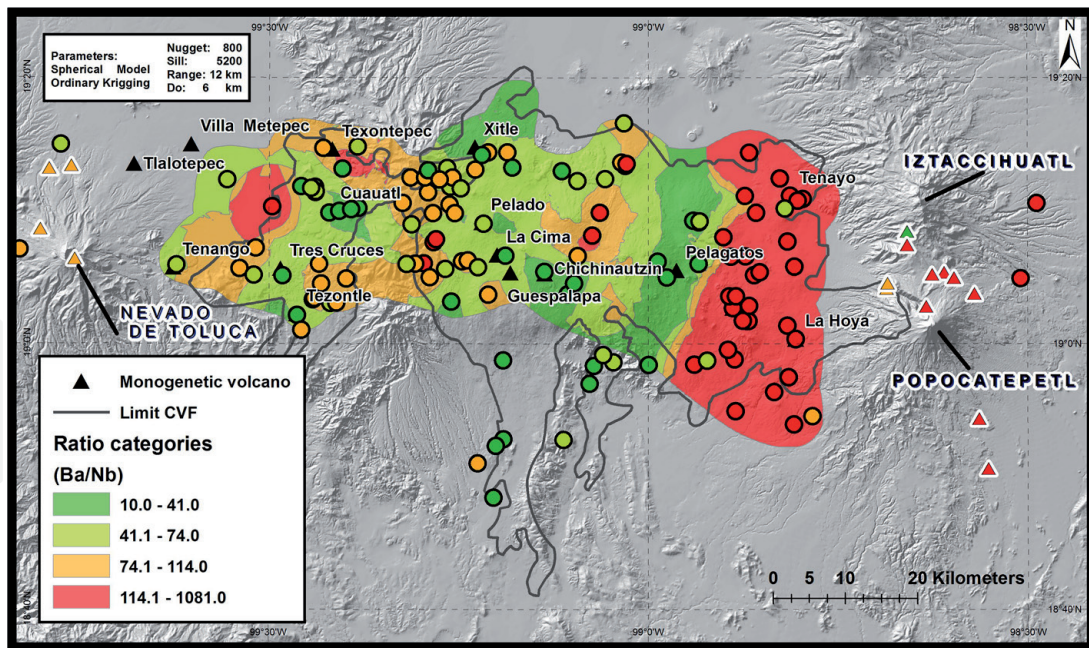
99°30'W
99°0'W
98°30'W
N
19°20'N
19°20'N
19°0'N
19°0'N
18°40'N
18°40'N
99°30'W
99°0'W
98°30'W

| Parameters: | Nugget: 800 |
|---|---|
| Spherical Model | Sill: 5200 |
| Ordinary Kriging | Range: 12 km |
| | Do: 6 km |

Villa Metepec
Texontepec
Tlalotepec
Xitle
Cuauatl
Pelado
Tenayo
IZTACCIHUATL
Tenango
Tres Cruces
La Cima
Pelagatos
Chichinautzin
Tezontle
Guespalapa
NEVADO DE TOLUCA
La Hoya
POPOCATEPETL

Monogenetic volcano
Limit CVF
Ratio categories
(Ba/Nb)
10.0 - 41.0
41.1 - 74.0
74.1 - 114.0
114.1 - 1081.0

0 5 10 20 Kilometers